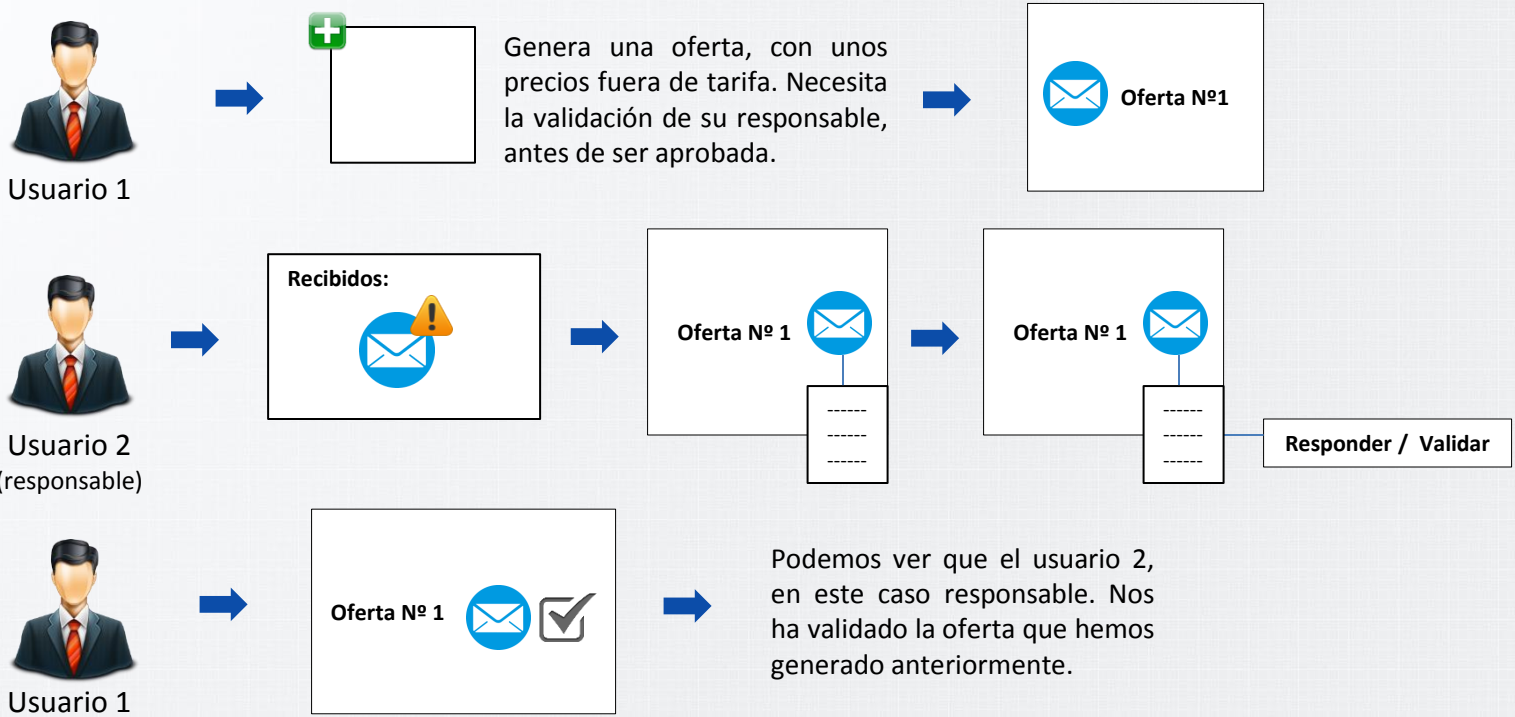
Usuario 1

Genera una oferta, con unos precios fuera de tarifa. Necesita la validación de su responsable, antes de ser aprobada.

Oferta Nº1

Usuario 2
(responsable)

Recibidos:

Oferta Nº 1

------
------
------

Oferta Nº 1

------
------
------

Responder / Validar

Usuario 1

Oferta Nº 1

Podemos ver que el usuario 2, en este caso responsable. Nos ha validado la oferta que hemos generado anteriormente.